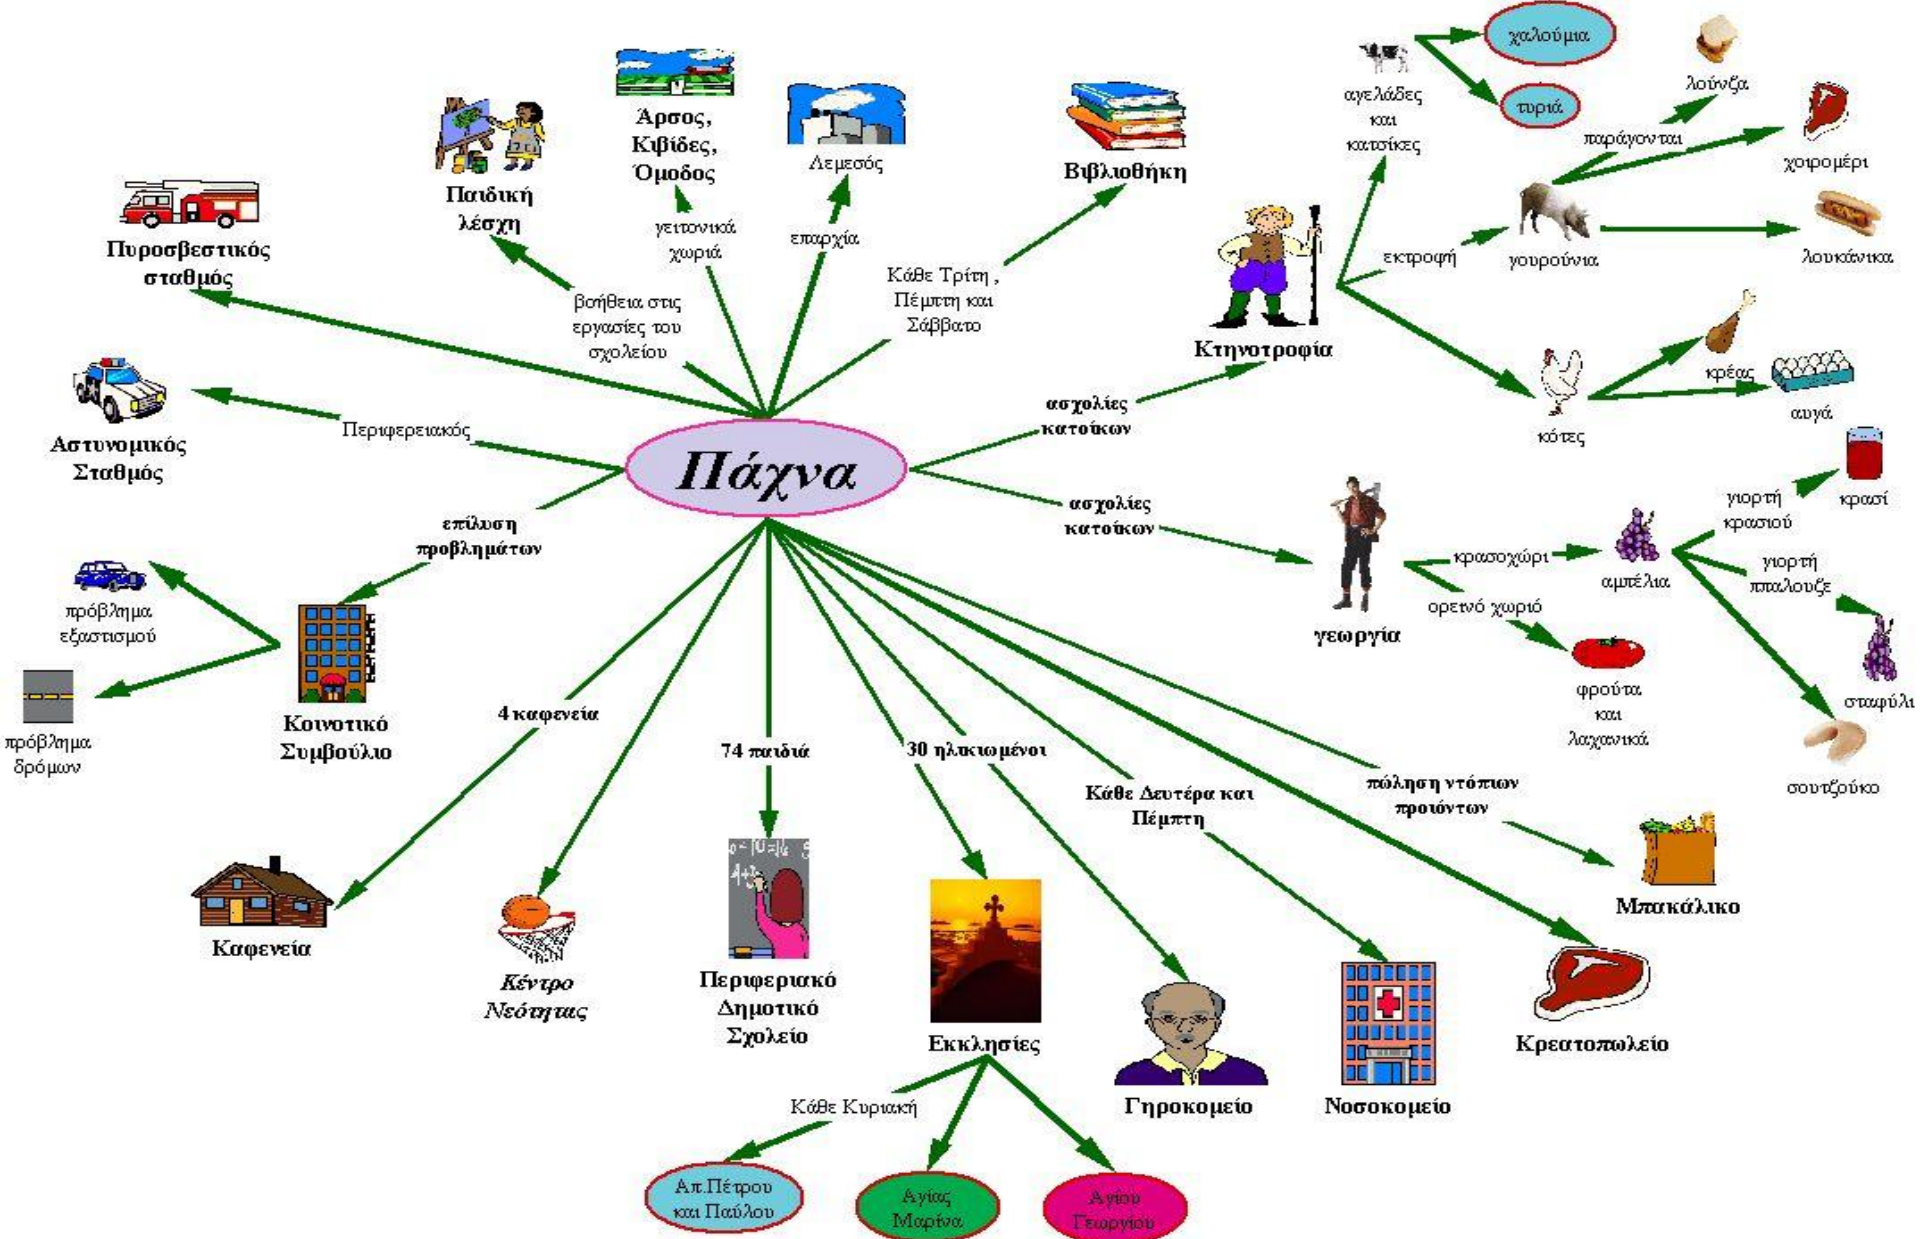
Πάχνα

Πυροσβεστικός σταθμός

Παιδική λέσχη

βοήθεια στις εργασίες του σχολείου

Άρσος, Κιβίδες, Όμοδος

γειτονικά χωριά

Λεμεσός

επαρχία

Βιβλιοθήκη

Κάθε Τρίτη , Πέμπτη και Σάββατο

Αστυνομικός Σταθμός

Περιφερειακός

ασχολίες κατοίκων

Κτηνοτροφία

αγελάδες και κατσίκες

χαλούμια

τυριά

λούντζα

παράγονται

χοιρομέρι

εκτροφή

γουρούνια

λουκάνικα

κότες

κρέας

αυγά

ασχολίες κατοίκων

γεωργία

κρασοχώρι

αμπέλια

γιορτή κρασιού

κρασί

γιορτή ππαλουζε

σταφύλι

σουτζούκο

ορεινό χωριό

φρούτα και λαχανικά

επίλυση προβλημάτων

Κοινοτικό Συμβούλιο

πρόβλημα εξαστισμού

πρόβλημα δρόμων

4 καφενεία

Καφενεία

Κέντρο Νεότητας

74 παιδιά

Περιφερειακό Δημοτικό Σχολείο

30 ηλικιωμένοι

Εκκλησίες

Κάθε Κυριακή

Απ.Πέτρου και Παύλου

Αγίας Μαρίνα

Αγίου Γεωργίου

Γηροκομείο

Κάθε Δευτέρα και Πέμπτη

Νοσοκομείο

πώληση ντόπιων προϊόντων

Μπακάλικο

Κρεατοπωλείο